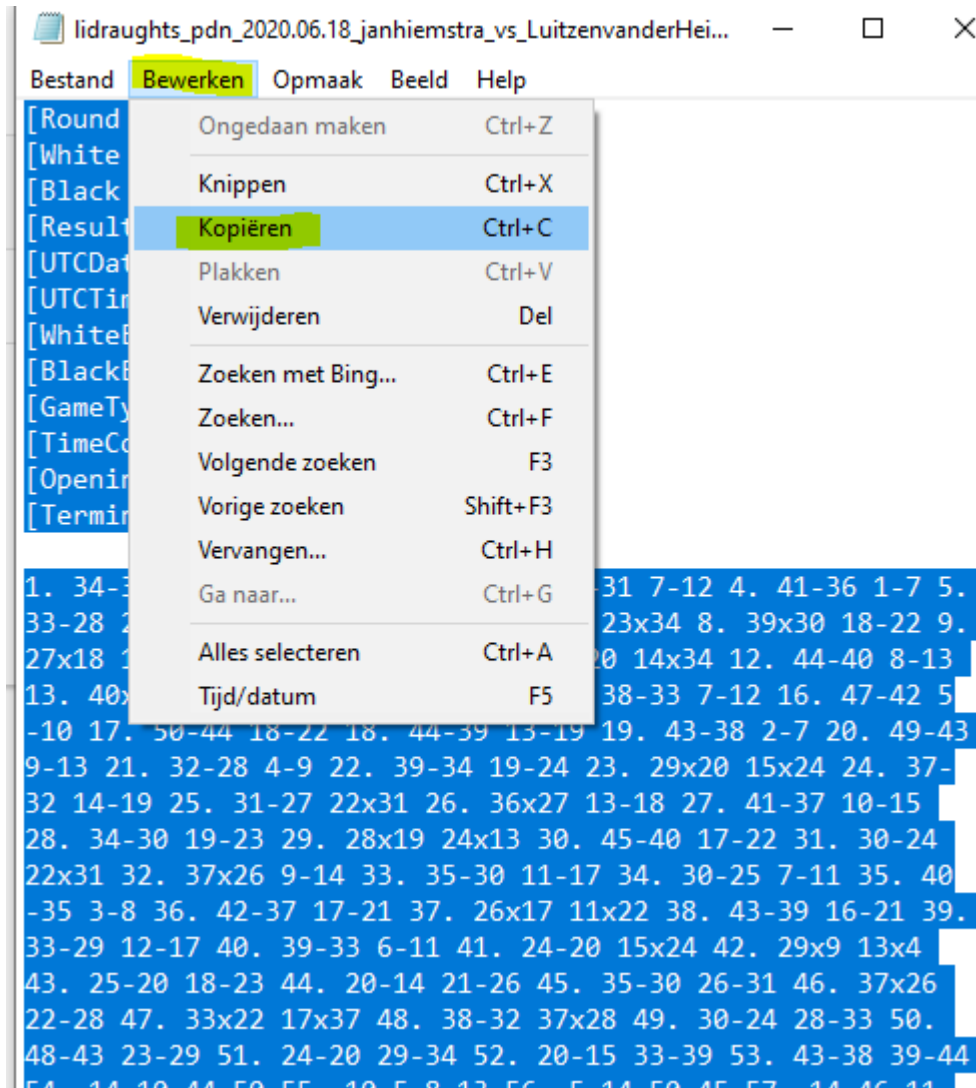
lidraughts_pdn_2020.06.18_janhiemstra_vs_LuitzenvanderHei...

Bestand Bewerken Opmaak Beeld Help

[Round
[White
[Black
[Result
[UTCDat
[UTCTim
[WhiteE
[BlackE
[GameTy
[TimeCo
[Openin
[Termin

Ongedaan maken Ctrl+Z
Knippen Ctrl+X
Kopiëren Ctrl+C
Plakken Ctrl+V
Verwijderen Del
Zoeken met Bing... Ctrl+E
Zoeken... Ctrl+F
Volgende zoeken F3
Vorige zoeken Shift+F3
Vervangen... Ctrl+H
Ga naar... Ctrl+G
Alles selecteren Ctrl+A
Tijd/datum F5

1. 34-3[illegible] -31 7-12 4. 41-36 1-7 5. 33-28 2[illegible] 23x34 8. 39x30 18-22 9. 27x18 1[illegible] 20 14x34 12. 44-40 8-13 13. 40x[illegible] 38-33 7-12 16. 47-42 5-10 17. 50-44 18-22 18. 44-39 13-19 19. 43-38 2-7 20. 49-43 9-13 21. 32-28 4-9 22. 39-34 19-24 23. 29x20 15x24 24. 37-32 14-19 25. 31-27 22x31 26. 36x27 13-18 27. 41-37 10-15 28. 34-30 19-23 29. 28x19 24x13 30. 45-40 17-22 31. 30-24 22x31 32. 37x26 9-14 33. 35-30 11-17 34. 30-25 7-11 35. 40-35 3-8 36. 42-37 17-21 37. 26x17 11x22 38. 43-39 16-21 39. 33-29 12-17 40. 39-33 6-11 41. 24-20 15x24 42. 29x9 13x4 43. 25-20 18-23 44. 20-14 21-26 45. 35-30 26-31 46. 37x26 22-28 47. 33x22 17x37 48. 38-32 37x28 49. 30-24 28-33 50. 48-43 23-29 51. 24-20 29-34 52. 20-15 33-39 53. 43-38 39-44
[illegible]